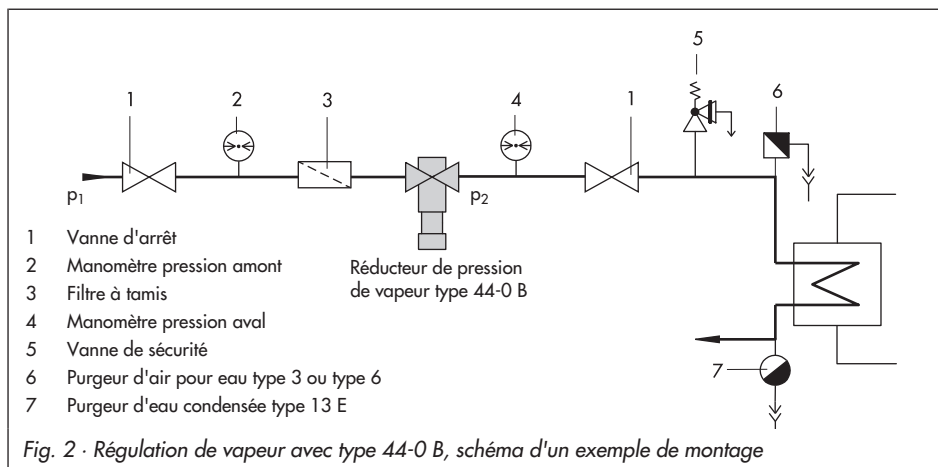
1 2 3 4 1 5 6

$p_1$

$p_2$

1 Vanne d'arrêt
2 Manomètre pression amont
3 Filtre à tamis
4 Manomètre pression aval
5 Vanne de sécurité
6 Purgeur d'air pour eau type 3 ou type 6
7 Purgeur d'eau condensée type 13 E

Réducteur de pression de vapeur type 44-0 B

7

Fig. 2 · Régulation de vapeur avec type 44-0 B, schéma d'un exemple de montage